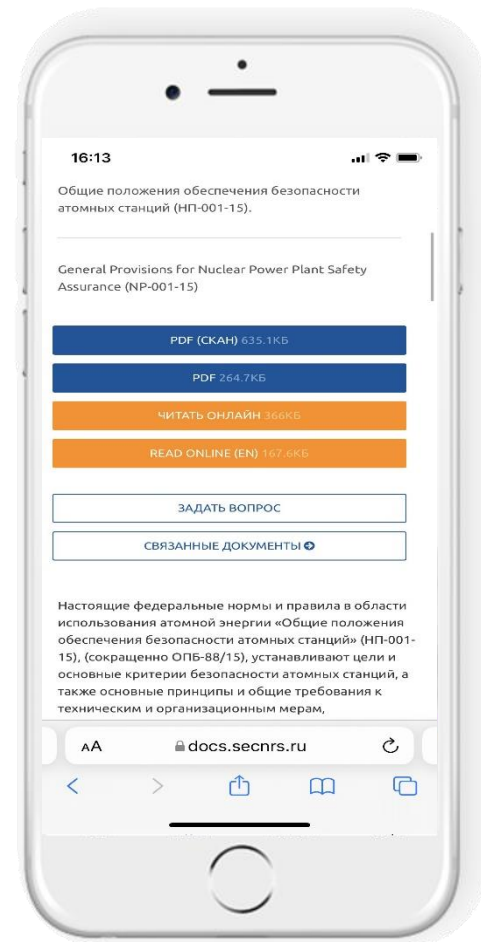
16:13

Общие положения обеспечения безопасности атомных станций (НП-001-15).

General Provisions for Nuclear Power Plant Safety Assurance (NP-001-15)

PDF (СКАН) 635.1КБ

PDF 264.7КБ

ЧИТАТЬ ОНЛАЙН 366КБ

READ ONLINE (EN) 167.6КБ

ЗАДАТЬ ВОПРОС

СВЯЗАННЫЕ ДОКУМЕНТЫ

Настоящие федеральные нормы и правила в области использования атомной энергии «Общие положения обеспечения безопасности атомных станций» (НП-001-15), (сокращенно ОПБ-88/15), устанавливают цели и основные критерии безопасности атомных станций, а также основные принципы и общие требования к техническим и организационным мерам,

AA docs.secnrs.ru